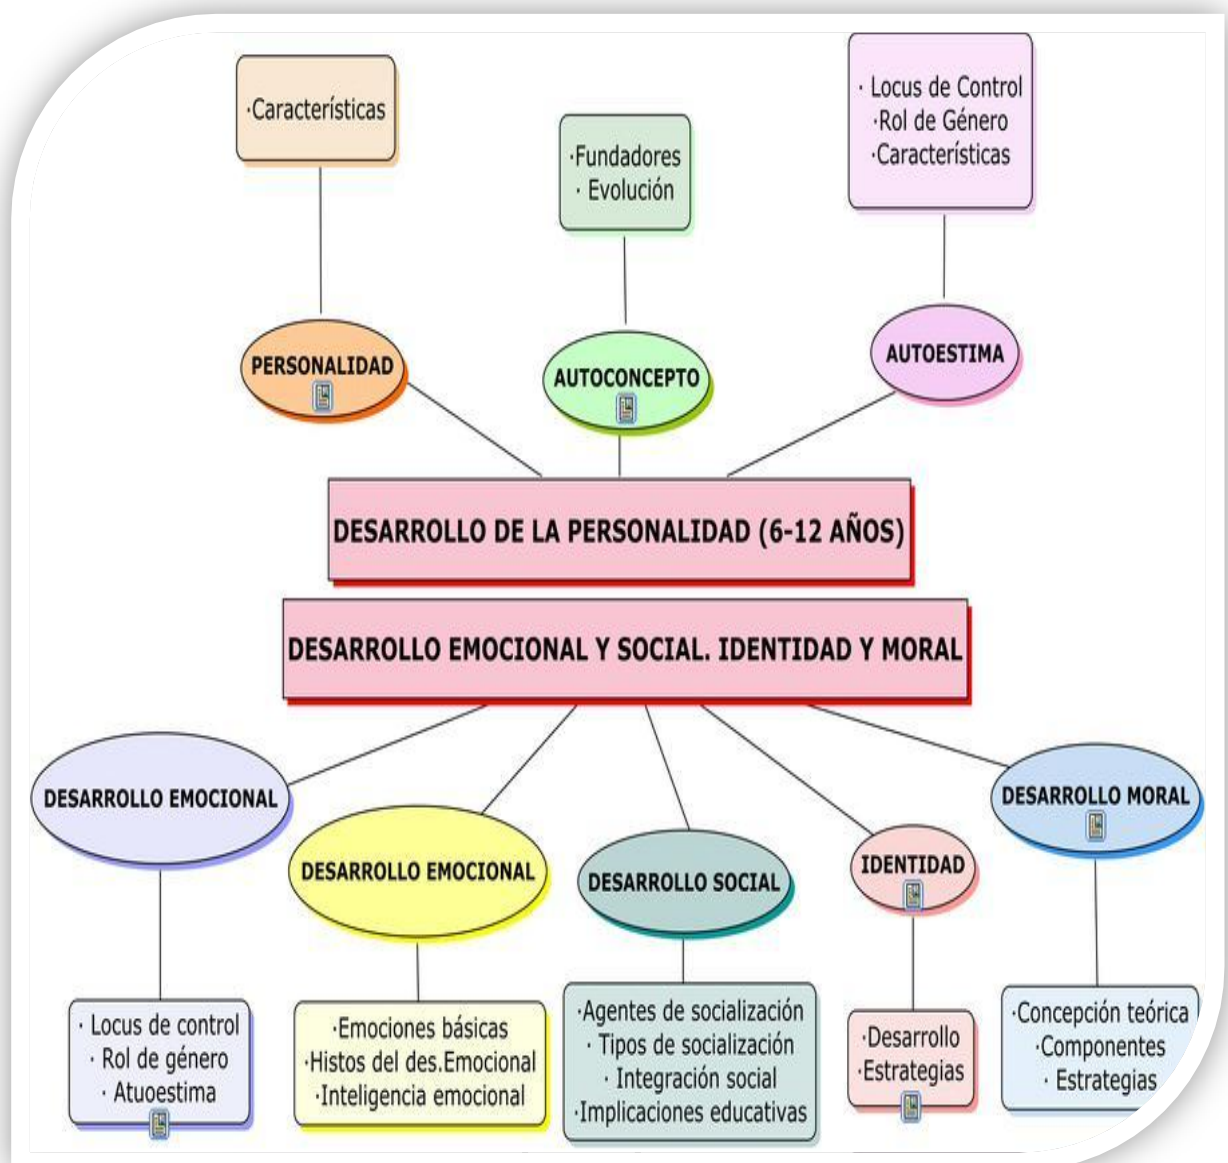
·Características

·Fundadores
· Evolución

· Locus de Control
·Rol de Género
·Características

PERSONALIDAD

AUTOCONCEPTO

AUTOESTIMA

DESARROLLO DE LA PERSONALIDAD (6-12 AÑOS)

DESARROLLO EMOCIONAL Y SOCIAL. IDENTIDAD Y MORAL

DESARROLLO EMOCIONAL

DESARROLLO EMOCIONAL

DESARROLLO SOCIAL

IDENTIDAD

DESARROLLO MORAL

· Locus de control
· Rol de género
· Atuoestima

·Emociones básicas
·Histos del des.Emocional
·Inteligencia emocional

·Agentes de socialización
· Tipos de socialización
· Integración social
·Implicaciones educativas

·Desarrollo
·Estrategias

·Concepción teórica
·Componentes
· Estrategias